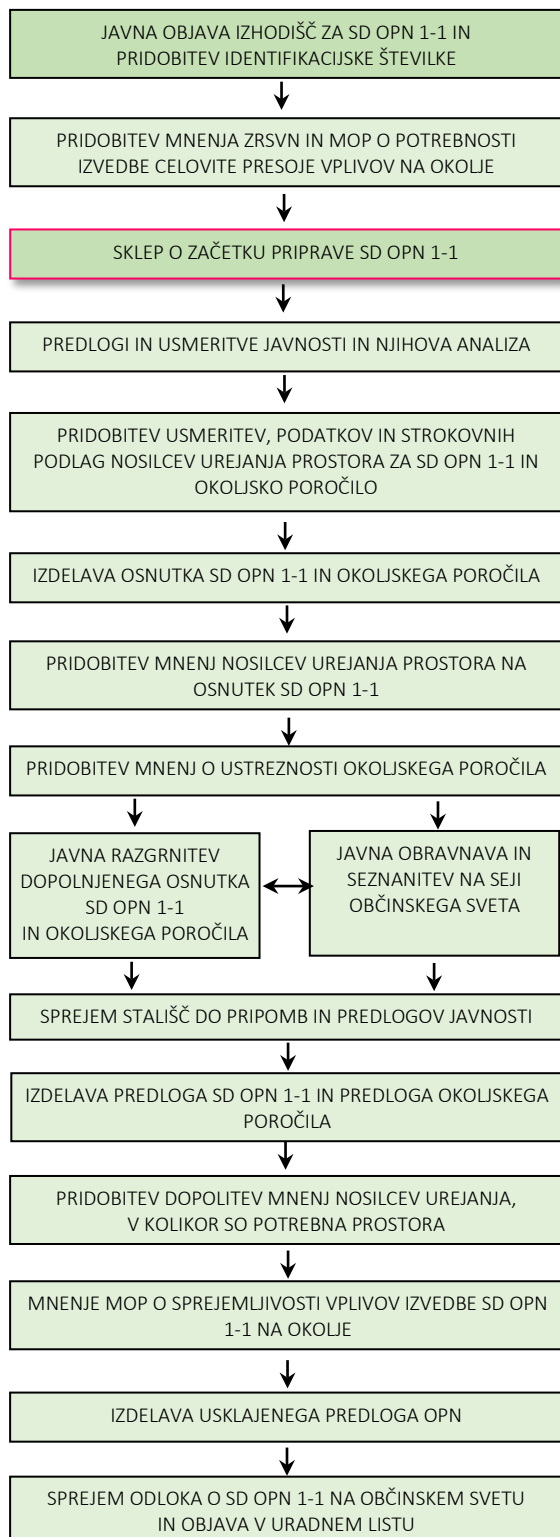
JAVNA OBJAVA IZHODIŠČ ZA SD OPN 1-1 IN PRIDOBITEV IDENTIFIKACIJSKE ŠTEVILKE

PRIDOBITEV MNENJA ZRSVN IN MOP O POTREBNOSTI IZVEDBE CELOVITE PRESOJE VPLIVOV NA OKOLJE

SKLEP O ZAČETKU PRIPRAVE SD OPN 1-1

PREDLOGI IN USMERITVE JAVNOSTI IN NJIHOVA ANALIZA

PRIDOBITEV USMERITEV, PODATKOV IN STROKOVNIH PODLAG NOSILCEV UREJANJA PROSTORA ZA SD OPN 1-1 IN OKOLJSKO POROČILO

IZDELAVA OSNUTKA SD OPN 1-1 IN OKOLJSKEGA POROČILA

PRIDOBITEV MNENJ NOSILCEV UREJANJA PROSTORA NA OSNUTEK SD OPN 1-1

PRIDOBITEV MNENJ O USTREZNOSTI OKOLJSKEGA POROČILA

JAVNA RAZGRNITEV DOPOLNJENEGA OSNUTKA SD OPN 1-1 IN OKOLJSKEGA POROČILA

JAVNA OBRAVNAVA IN SEZNANITEV NA SEJI OBČINSKEGA SVETA

SPREJEM STALIŠČ DO PRIPOMB IN PREDLOGOV JAVNOSTI

IZDELAVA PREDLOGA SD OPN 1-1 IN PREDLOGA OKOLJSKEGA POROČILA

PRIDOBITEV DOPOLITEV MNENJ NOSILCEV UREJANJA, V KOLIKOR SO POTREBNA PROSTORA

MNENJE MOP O SPREJEMLJIVOSTI VPLIVOV IZVEDBE SD OPN 1-1 NA OKOLJE

IZDELAVA USKLAJENEGA PREDLOGA OPN

SPREJEM ODLOKA O SD OPN 1-1 NA OBČINSKEM SVETU IN OBJAVA V URADNEM LISTU